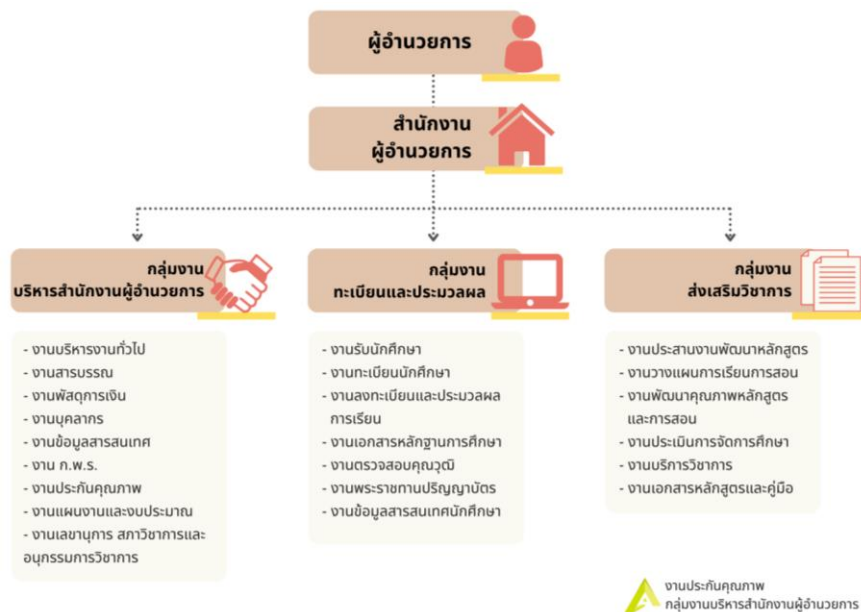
ผู้อำนวยการ

สำนักงาน
ผู้อำนวยการ

กลุ่มงาน
บริหารสำนักงานผู้อำนวยการ

- งานบริหารงานทั่วไป
- งานสารบรรณ
- งานพัสดุการเงิน
- งานบุคลากร
- งานข้อมูลสารสนเทศ
- งาน ก.พ.ร.
- งานประกันคุณภาพ
- งานแผนงานและงบประมาณ
- งานเลขานุการ สภาวิชาการและอนุกรรมการวิชาการ

กลุ่มงาน
ทะเบียนและประมวลผล

- งานรับนักศึกษา
- งานทะเบียนนักศึกษา
- งานลงทะเบียนและประมวลผลการเรียน
- งานเอกสารหลักฐานการศึกษา
- งานตรวจสอบคุณวุฒิ
- งานพระราชทานปริญญาบัตร
- งานข้อมูลสารสนเทศนักศึกษา

กลุ่มงาน
ส่งเสริมวิชาการ

- งานประสานงานพัฒนาหลักสูตร
- งานวางแผนการเรียนการสอน
- งานพัฒนาคุณภาพหลักสูตรและการสอน
- งานประเมินการจัดการศึกษา
- งานบริการวิชาการ
- งานเอกสารหลักสูตรและคู่มือ

งานประกันคุณภาพ
กลุ่มงานบริหารสำนักงานผู้อำนวยการ